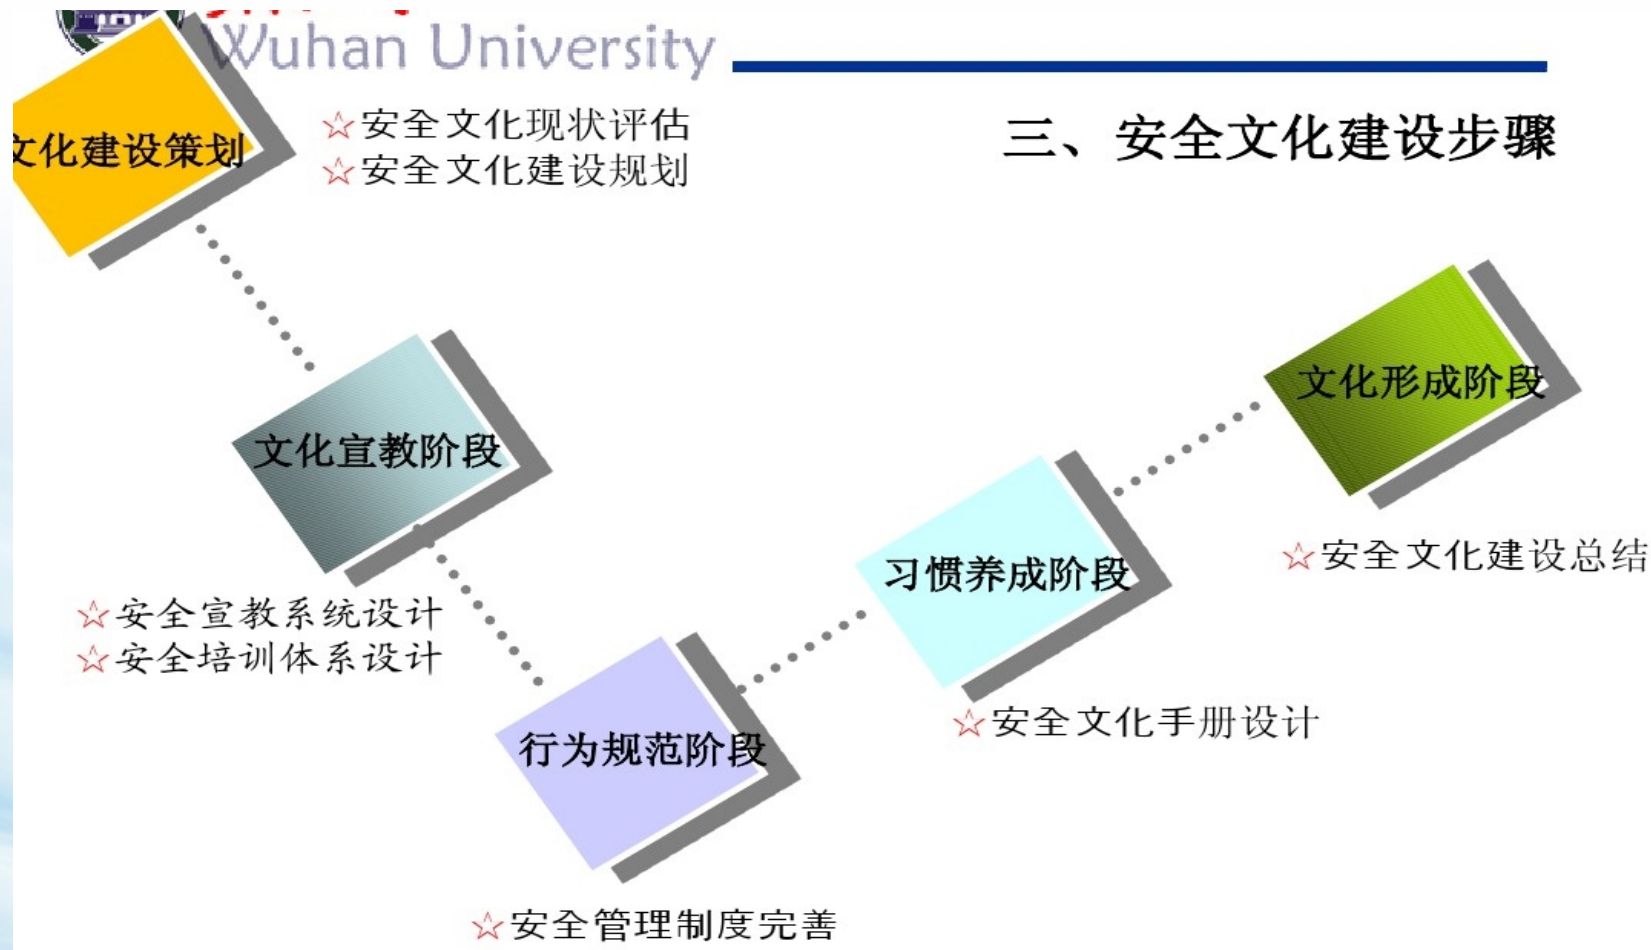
Wuhan University

三、安全文化建设步骤

文化建设策划

☆安全文化现状评估
☆安全文化建设规划

文化宣教阶段

☆安全宣教系统设计
☆安全培训体系设计

行为规范阶段

☆安全管理制度完善

习惯养成阶段

☆安全文化手册设计

文化形成阶段

☆安全文化建设总结